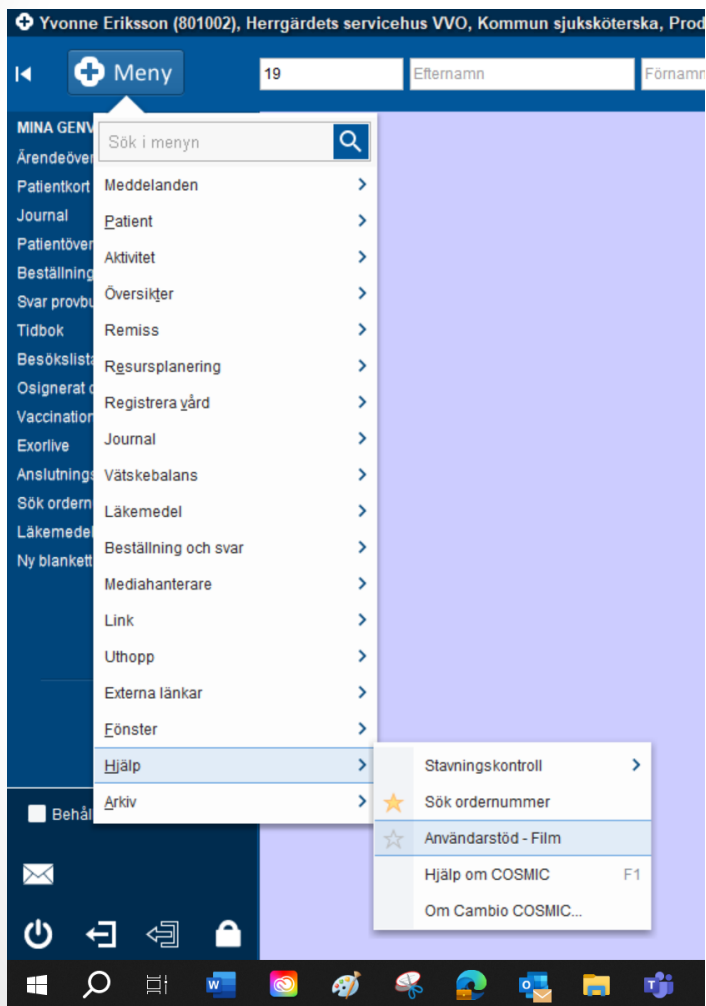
Yvonne Eriksson (801002), Herrgärdets servicehus VVO, Kommun sjuksköterska, Prod

Meny

19

Efternamn

Förnamn

MINA GENV

Ärendeöver

Patientkort

Journal

Patientöver

Beställning

Svar provbu

Tidbok

Besökslista

Osignerat

Vaccination

Exorlive

Anslutnings

Sök ordern

Läkemedel

Ny blankett

Behål

Sök i menyn

Meddelanden

Patient

Aktivitet

Översikter

Remiss

Resursplanering

Registrera vård

Journal

Vätskebalans

Läkemedel

Beställning och svar

Mediahanterare

Link

Uthopp

Externa länkar

Fönster

Hjälp

Arkiv

Stavningskontroll

Sök ordernummer

Användarstöd - Film

Hjälp om COSMIC F1

Om Cambio COSMIC...